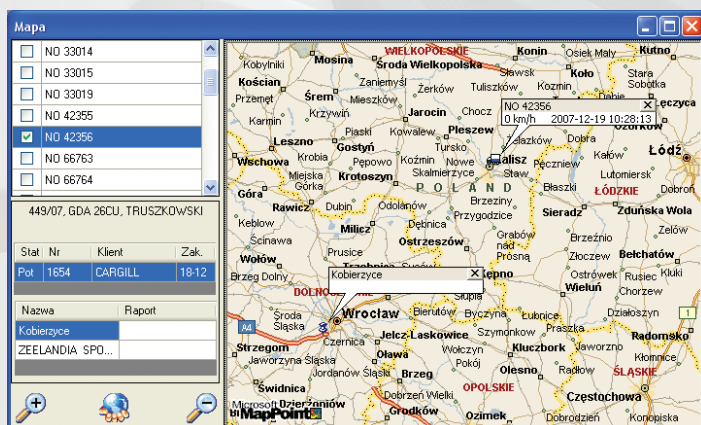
Mapa

NO 33014
NO 33015
NO 33019
NO 42355
NO 42356
NO 66763
NO 66764

449/07, GDA 26CU, TRUSZKOWSKI

| Stat | Nr | Klient | Zak. |
|---|---|---|---|
| Pot | 1654 | CARGILL | 18:12 |

| Nazwa | Raport |
|---|---|
| Kobierzyce | |
| ZEELANDIA SPO... | |

WIELKOPOLSKIE
Konin
Kutno
Kobylniki
Mosina
Środa Wielkopolska
Sławsk
Koło
Stara Sobotka
Kościan
Zaniemyśl
Rychwał
Przemęt
Śrem
Mieszków
Żerków
Tuliszków
Łęczyca
Karmin
Krzywiń
Jarocin
Chocz
NO 42356
0 km/h 2007-12-19 10:28:13
Leszno
Piaski
Kowalew
Pleszew
Zlaczków
Gostyń
Krobia
Pepowo
Koźmin
Nowe Skalmierzyce
Kalisz
Pęczniew
Kałów
Łódź
Wschowa
Miejska Górka
Krotoszyn
Staw
Lutomiersk
ŁÓDZKIE
POLAND
Błaszki
Dobroń
Rawicz
Dubin
Odolanów
Brzeziny
Przygodzice
Sieradz
Zduńska Wola
Keblow
Zelów
Ścinawa
Milicz
Ostrzeszów
Grabów nad Prosną
Brzeźnio
Bełchatów
Wołów
Prusice
Złoczew
Ruda
Brzeg Dolny
Kobierzyce
Kępno
Ostrówek
Rusiec
Kluki
DOLNOŚLĄSKIE
Wieluń
Środa Śląska
Wrocław
Bierutów
Byczyna
Łubnice
Działoszyn
Kąty Wrocławskie
Jelcz-Laskowice
Szymonków
Praszka
Radomsko
A4
Czernica
Kluczbork
Strzegom
Jaworzyna Śląska
Oława
Wołczyn
Kłomnice
Świdnica
Jordanów Śląski
Brzeg
Pokój
Olesno
Radłów
ŚLĄSKIE
Dzierżoniów
OPOLSKIE
Częstochowa
Microsoft MapPoint
Grodków
Ozimek
Konopiska